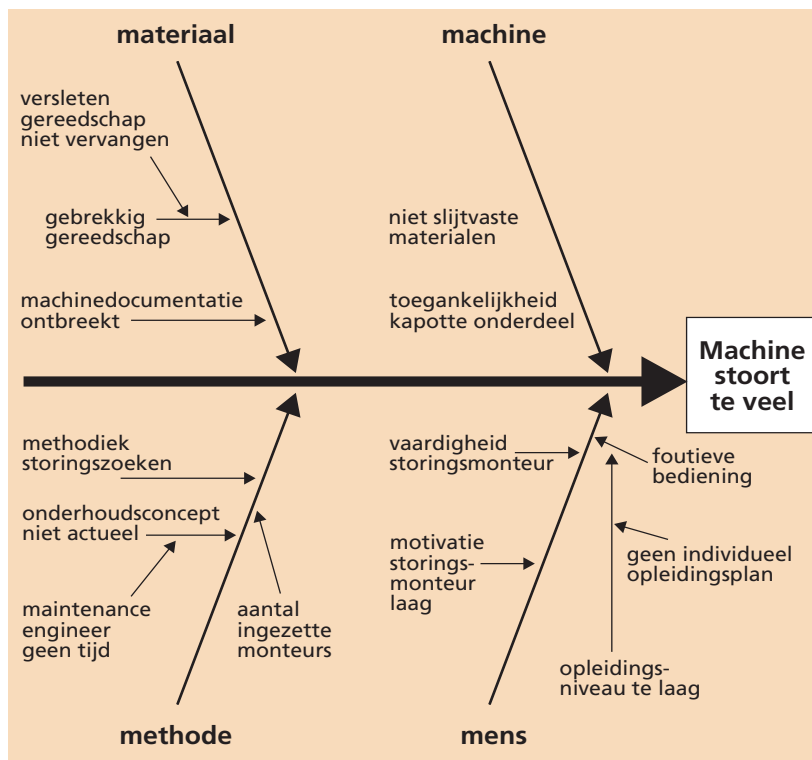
materiaal

machine

versleten gereedschap niet vervangen

gebrekkig gereedschap

machinedocumentatie ontbreekt

niet slijtvaste materialen

toegankelijkheid kapotte onderdeel

Machine stoort te veel

methodiek storingszoeken

onderhoudsconcept niet actueel

maintenance engineer geen tijd

aantal ingezette monteurs

vaardigheid storingsmonteur

foutieve bediening

motivatie storings-monteur laag

geen individueel opleidingsplan

opleidings-niveau te laag

methode

mens